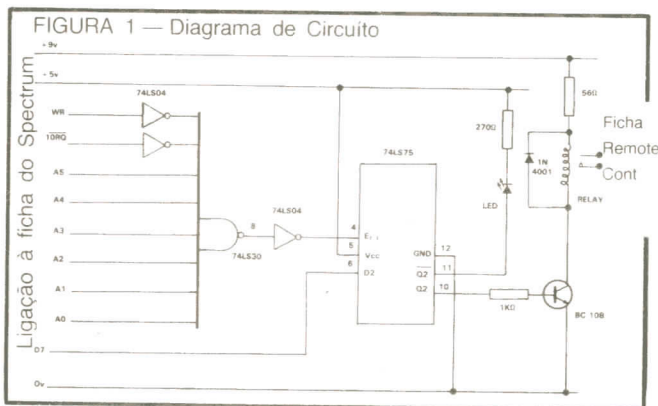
FIGURA 1 — Diagrama de Circuito

Ligação à ficha do Spectrum

- 9v
- 5v
74LS04
WR
IORQ
A5
A4
A3
A2
A1
A0
D7
0v
8
74LS04
74LS30
74LS75
4
5
6
$E_{1\cdot 2}$
Vcc
D2
GND
Q2
Q2
12
11
10
270Ω
LED
1N 4001
560
RELAY
1KΩ
BC 108
Ficha
Remote
Cont